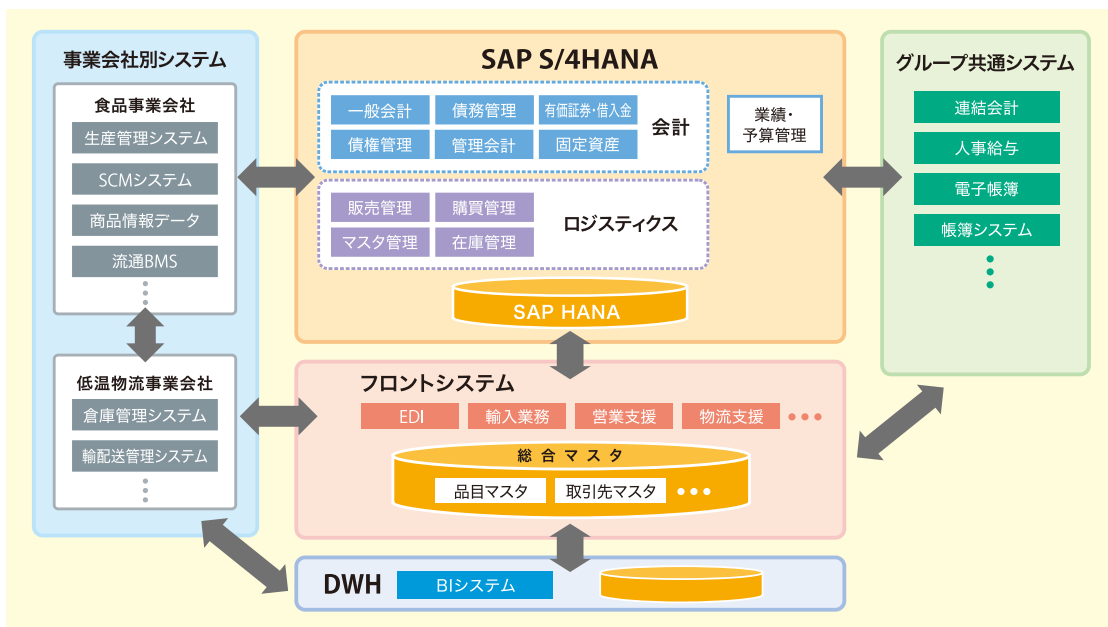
事業会社別システム

食品事業会社
生産管理システム
SCMシステム
商品情報データ
流通BMS

低温物流事業会社
倉庫管理システム
輸配送管理システム

SAP S/4HANA

一般会計
債務管理
有価証券・借入金
債権管理
管理会計
固定資産
会計

業績・予算管理

販売管理
購買管理
マスタ管理
在庫管理
ロジスティクス

SAP HANA

グループ共通システム
連結会計
人事給与
電子帳簿
帳簿システム

フロントシステム
EDI
輸入業務
営業支援
物流支援

総合マスタ
品目マスタ
取引先マスタ

DWH
BIシステム